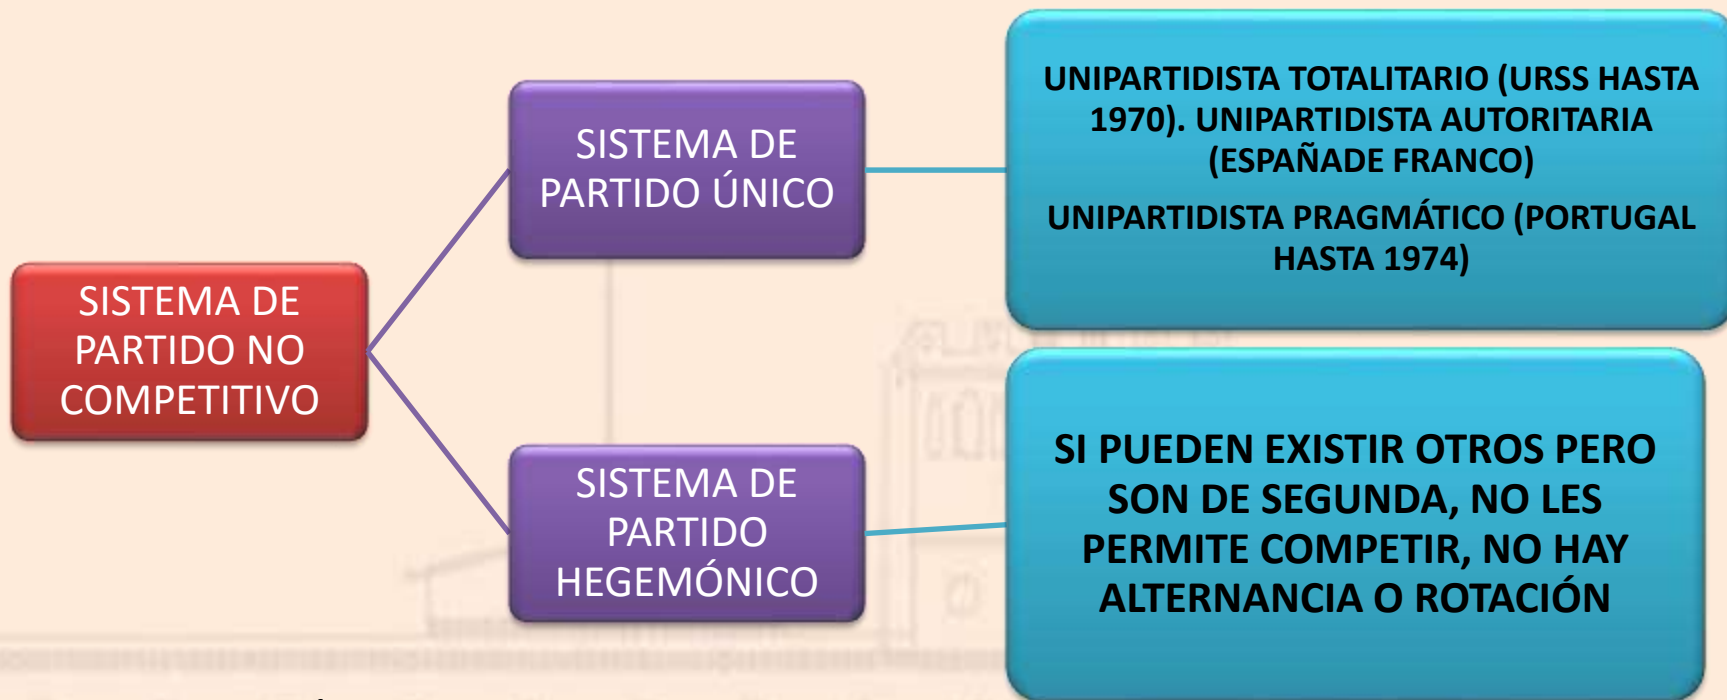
SISTEMA DE PARTIDO NO COMPETITIVO

SISTEMA DE PARTIDO ÚNICO

UNIPARTIDISTA TOTALITARIO (URSS HASTA 1970). UNIPARTIDISTA AUTORITARIA (ESPAÑADE FRANCO)

UNIPARTIDISTA PRAGMÁTICO (PORTUGAL HASTA 1974)

SISTEMA DE PARTIDO HEGEMÓNICO

SI PUEDEN EXISTIR OTROS PERO SON DE SEGUNDA, NO LES PERMITE COMPETIR, NO HAY ALTERNANCIA O ROTACIÓN